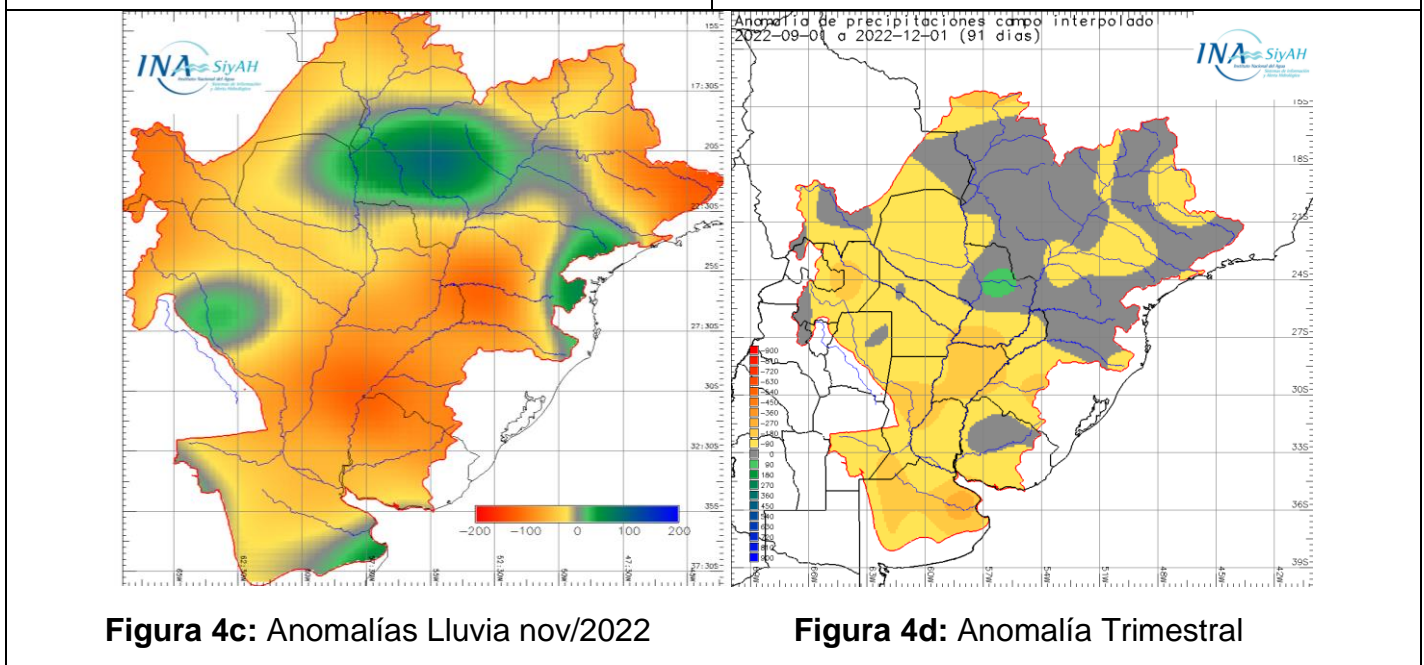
INA SiyAH

15S
17:30S
20S
22:30S
25S
27:30S
30S
32:30S
35S
37:30S

−200 −100 0 100 200

65W 62:30W 60W 57:30W 55W 52:30W 50W 47:30W

Anomalia de precipitaciones campo interpolado
2022-09-01 a 2022-12-01 (91 dias)

INA SiyAH

15S
18S
21S
24S
27S
30S
33S
36S
39S

-900
-810
-720
-630
-540
-450
-360
-270
-180
-90
0
90
180
270
360
450
540
630
720
810
900

69W 66W 63W 60W 57W 54W 51W 48W 45W 42W

**Figura 4c:** Anomalías Lluvia nov/2022

**Figura 4d:** Anomalía Trimestral